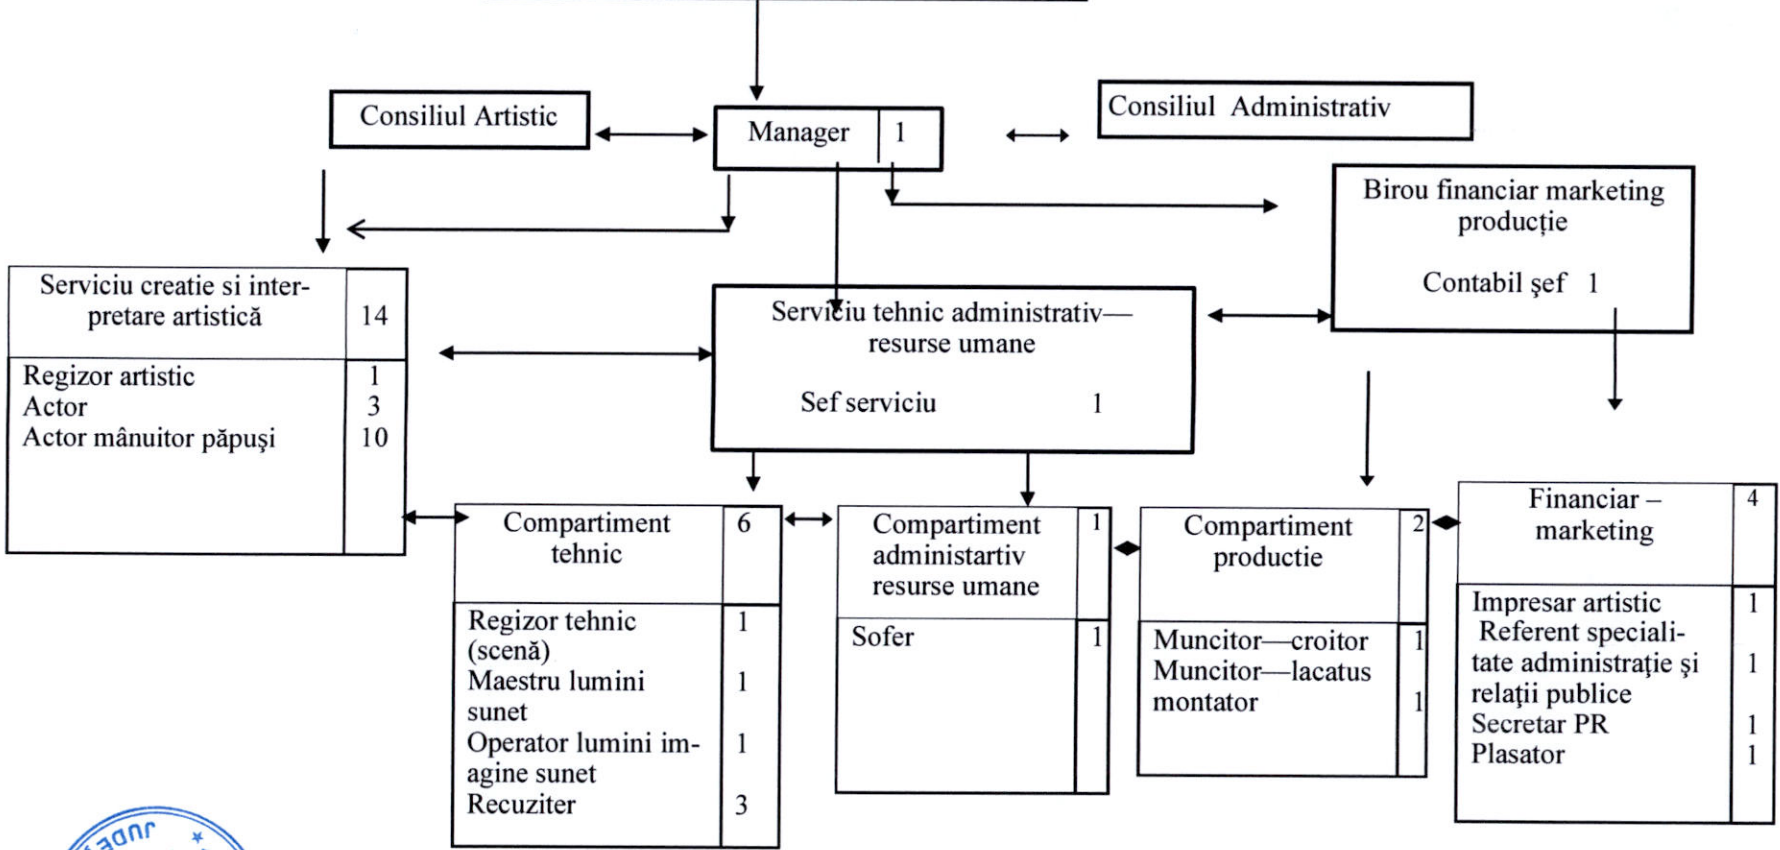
Consiliul Artistic

Manager 1

Consiliul Administrativ

Birou financiar marketing producţie

Contabil şef 1

| Serviciu creatie si interpretare artistică | 14 |
|---|---|
| Regizor artistic<br>Actor<br>Actor mânuitor păpuşi | 1<br>3<br>10 |

Serviciu tehnic administrativ— resurse umane

Sef serviciu 1

| Compartiment tehnic | 6 |
|---|---|
| Regizor tehnic (scenă)<br>Maestru lumini sunet<br>Operator lumini imagine sunet<br>Recuziter | 1<br>1<br>1<br>3 |

| Compartiment administartiv resurse umane | 1 |
|---|---|
| Sofer | 1 |

| Compartiment productie | 2 |
|---|---|
| Muncitor—croitor<br>Muncitor—lacatus montator | 1<br>1 |

| Financiar – marketing | 4 |
|---|---|
| Impresar artistic<br>Referent specialitate administraţie şi relaţii publice<br>Secretar PR<br>Plasator | 1<br>1<br>1<br>1 |

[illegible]